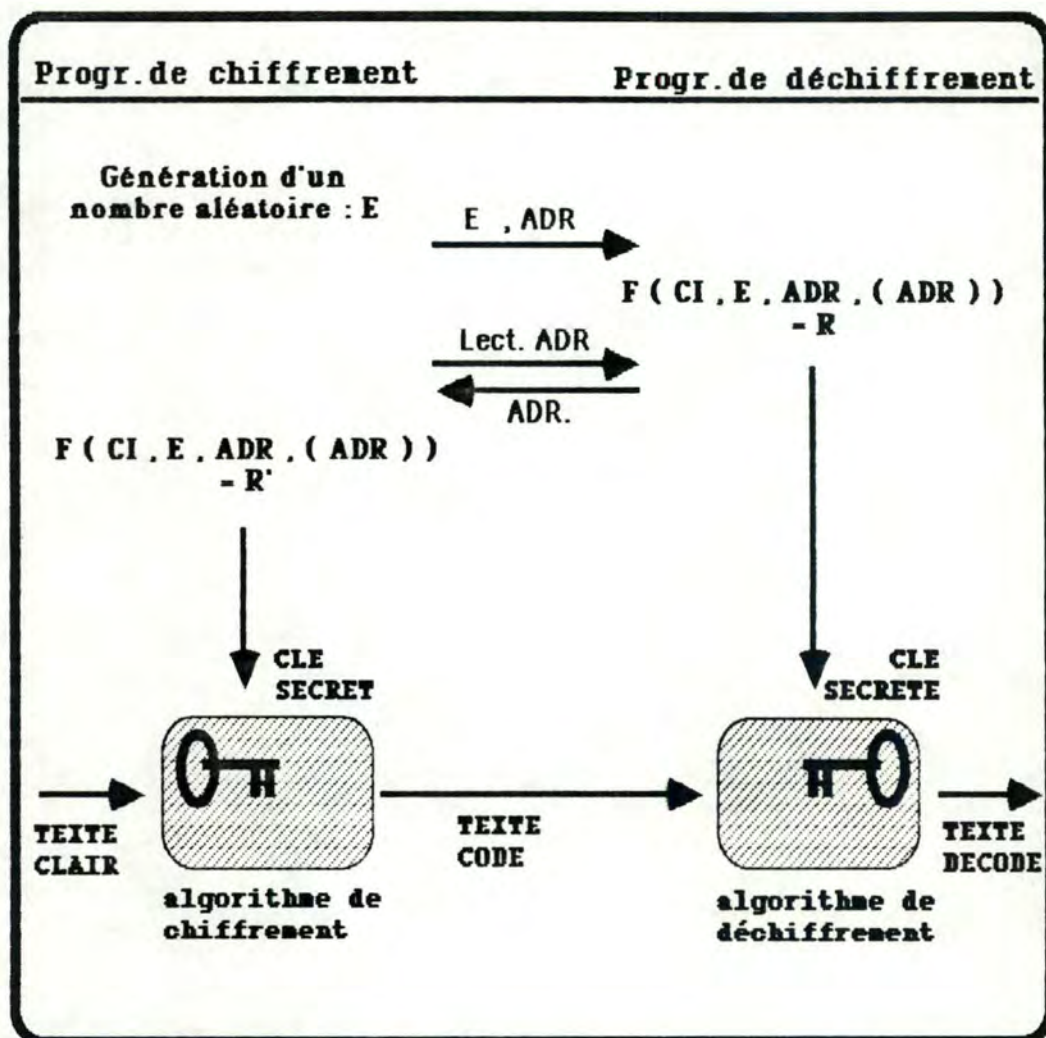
Progr.de chiffrement

Progr.de déchiffrement

Génération d'un nombre aléatoire : E

E , ADR

F ( CI , E , ADR , ( ADR ) ) - R

Lect. ADR

ADR.

F ( CI , E , ADR , ( ADR ) ) - R'

CLE SECRET

CLE SECRETE

TEXTE CLAIR

TEXTE CODE

TEXTE DECODE

algorithme de chiffrement

algorithme de déchiffrement